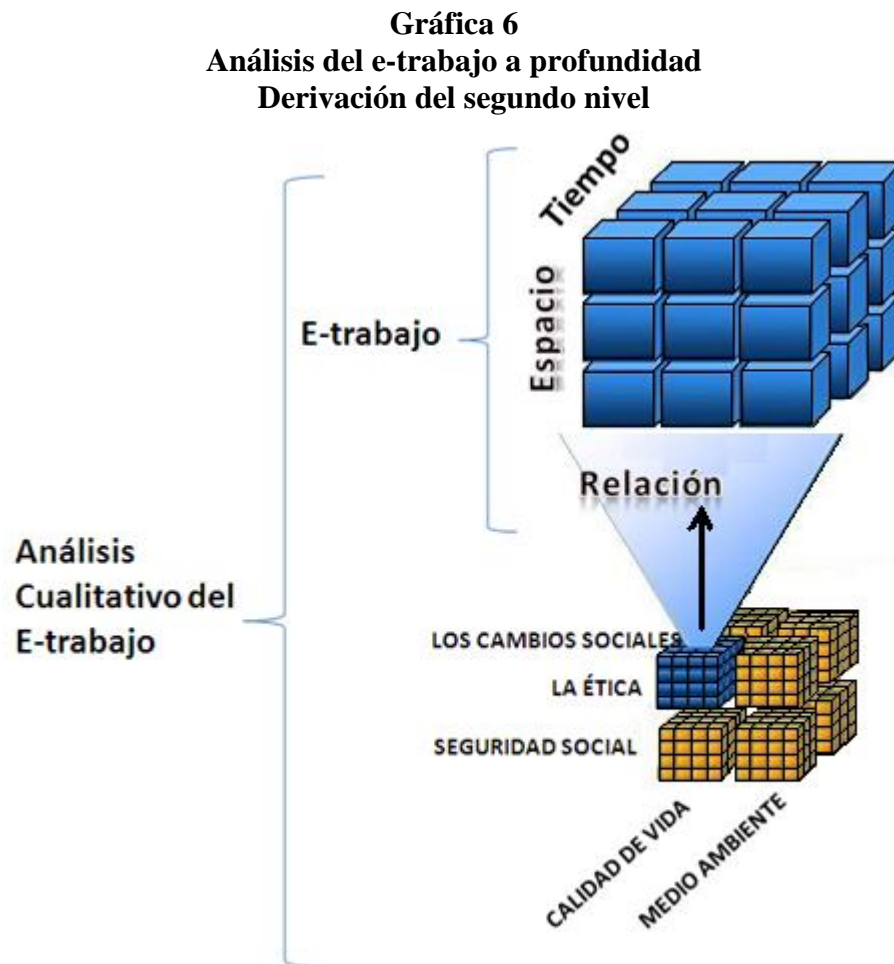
Gráfica 6
Análisis del e-trabajo a profundidad
Derivación del segundo nivel

Tiempo
Espacio
E-trabajo
Relación
Análisis Cualitativo del E-trabajo
LOS CAMBIOS SOCIALES
LA ÉTICA
SEGURIDAD SOCIAL
CALIDAD DE VIDA
MEDIO AMBIENTE